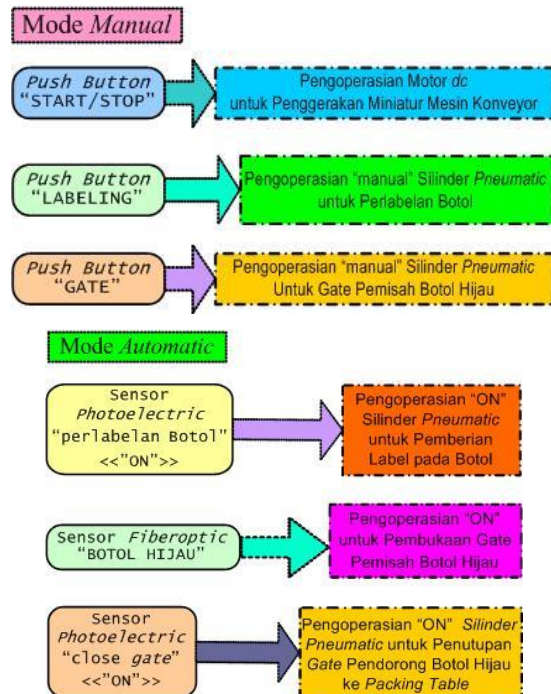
Mode *Manual*

*Push Button* "START/STOP"

Pengoperasian Motor *dc* untuk Penggerakan Miniatur Mesin Konveyor

*Push Button* "LABELING"

Pengoperasian "manual" Silinder *Pneumatic* untuk Perlabelan Botol

*Push Button* "GATE"

Pengoperasian "manual" Silinder *Pneumatic* Untuk Gate Pemisah Botol Hijau

Mode *Automatic*

Sensor *Photoelectric* "perlabelan Botol" <<"ON">>

Pengoperasian "ON" Silinder *Pneumatic* untuk Pemberian Label pada Botol

Sensor *Fiberoptic* "BOTOL HIJAU"

Pengoperasian "ON" untuk Pembukaan Gate Pemisah Botol Hijau

Sensor *Photoelectric* "close *gate*" <<"ON">>

Pengoperasian "ON" *Silinder Pneumatic* untuk Penutupan *Gate* Pendorong Botol Hijau ke *Packing Table*